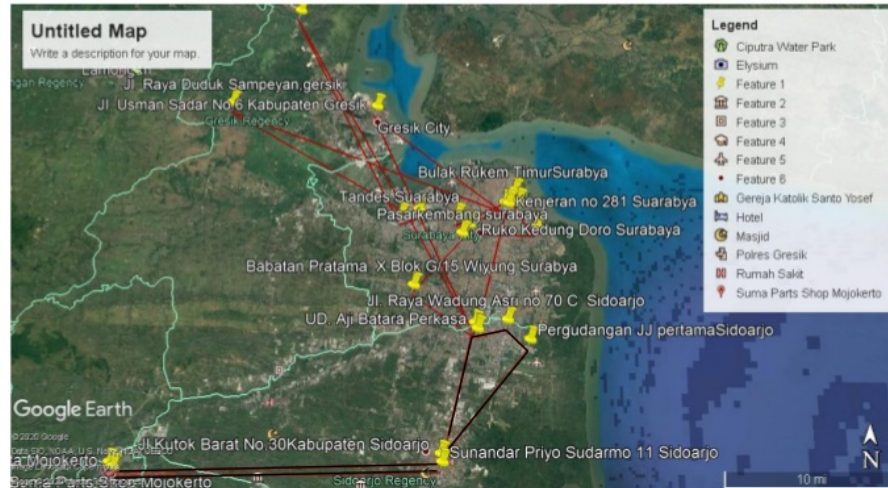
Untitled Map
Write a description for your map.

Lamong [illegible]
Jl. Raya Duduk Sampeyan gersik
Jl. Usman Sadar No 6 Kabupaten Gresik
Gresik Regency
Gresik City
Bulak Rukem TimurSurabaya
Tandes Suarabaya
Kenjeran no 281 Suarabaya
Pasar kembang surabaya
Surabaya City
Ruko Kedung Doro Surabaya
Babatan Pratama X Blok G/15 Wiyung Surabya
Jl. Raya Wadung Asri no 70 C Sidoarjo
UD. Aji Batara Perkasa
Pergudangan JJ pertamaSidoarjo
Google Earth
© 2020 Google
Data SIO, NOAA, U.S. Navy, NGA, GEBCO
Jl Kutok Barat No 30Kabupaten Sidoarjo
Sunandar Priyo Sudarmo 11 Sidoarjo
a Mojokerto
Suma Parts Shop Mojokerto
Sidoarjo Regency
10 mi
N

Legend
Ciputra Water Park
Elysium
Feature 1
Feature 2
Feature 3
Feature 4
Feature 5
Feature 6
Gereja Katolik Santo Yosef
Hotel
Masjid
Polres Gresik
Rumah Sakit
Suma Parts Shop Mojokerto